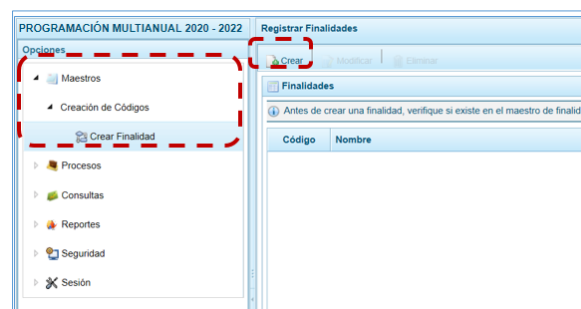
PROGRAMACIÓN MULTIANUAL 2020 - 2022

Opciones

Maestros

Creación de Códigos

Crear Finalidad

Procesos

Consultas

Reportes

Seguridad

Sesión

Registrar Finalidades

Crear

Modificar

Eliminar

Finalidades

Antes de crear una finalidad, verifique si existe en el maestro de finalid

| Código | Nombre |
|---|---|